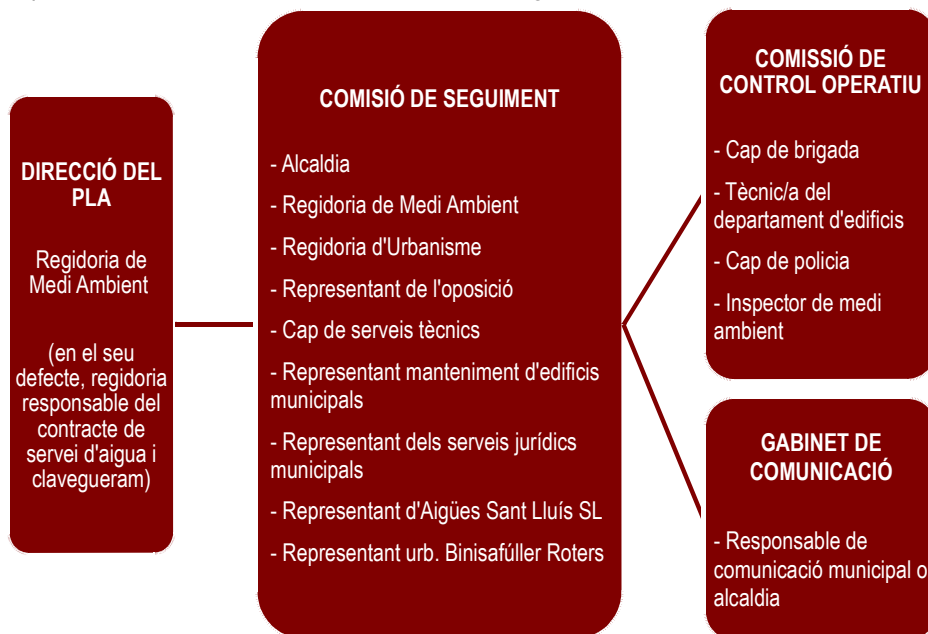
DIRECCIÓ DEL PLA

Regidoria de Medi Ambient

(en el seu defecte, regidoria responsable del contracte de servei d'aigua i clavegueram)

COMISIÓ DE SEGUIMENT

- Alcaldia
- Regidoria de Medi Ambient
- Regidoria d'Urbanisme
- Representant de l'oposició
- Cap de serveis tècnics
- Representant manteniment d'edificis municipals
- Representant dels serveis jurídics municipals
- Representant d'Aigües Sant Lluís SL
- Representant urb. Binisafúller Roters

COMISSIÓ DE CONTROL OPERATIU

- Cap de brigada
- Tècnic/a del departament d'edificis
- Cap de policia
- Inspector de medi ambient

GABINET DE COMUNICACIÓ

- Responsable de comunicació municipal o alcaldia